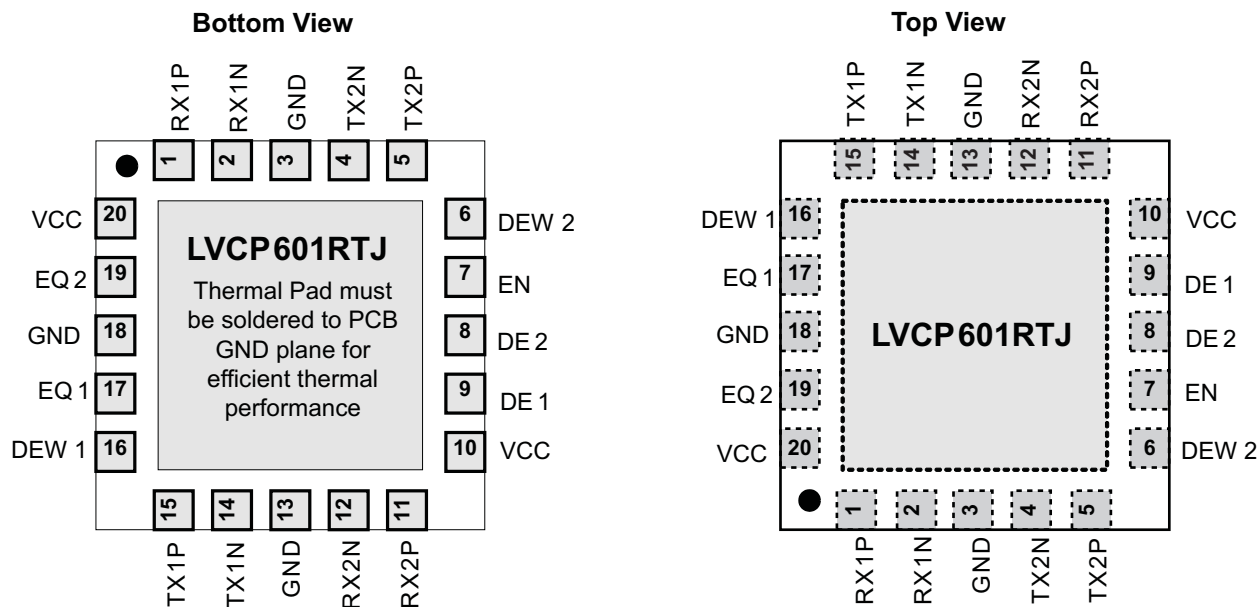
Bottom View

RX1P RX1N GND TX2N TX2P

1 2 3 4 5

VCC 20
EQ 2 19
GND 18
EQ 1 17
DEW 1 16

LVCP601RTJ

Thermal Pad must be soldered to PCB GND plane for efficient thermal performance

6 DEW 2
7 EN
8 DE 2
9 DE 1
10 VCC

15 14 13 12 11

TX1P TX1N GND RX2N RX2P

Top View

TX1P TX1N GND RX2N RX2P

15 14 13 12 11

DEW 1 16
EQ 1 17
GND 18
EQ 2 19
VCC 20

LVCP601RTJ

10 VCC
9 DE 1
8 DE 2
7 EN
6 DEW 2

1 2 3 4 5

RX1P RX1N GND TX2N TX2P